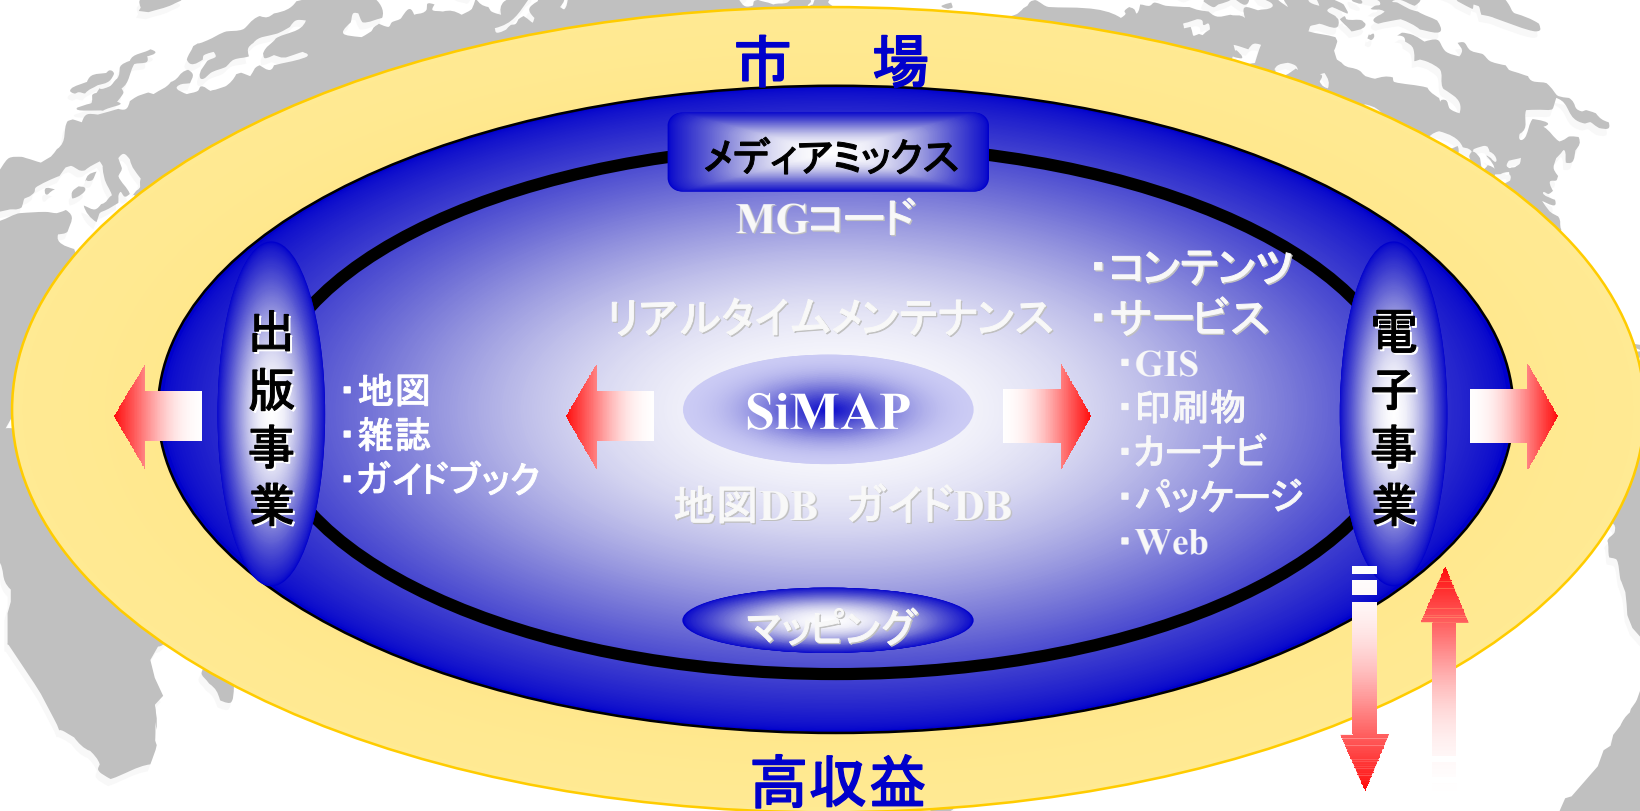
市　場

メディアミックス

MGコード

出版事業

・地図
・雑誌
・ガイドブック

リアルタイムメンテナンス

SiMAP

地図DB　ガイドDB

・コンテンツ
・サービス
・GIS
・印刷物
・カーナビ
・パッケージ
・Web

電子事業

マッピング

高収益